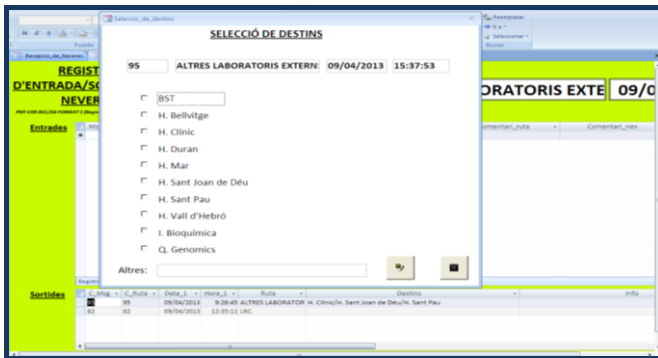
Selecció_de_destins

SELECCIÓ DE DESTINS

95 ALTRES LABORATORIS EXTERN: 09/04/2013 15:37:53

BST
H. Bellvitge
H. Clinic
H. Duran
H. Mar
H. Sant Joan de Déu
H. Sant Pau
H. Vall d'Hebró
I. Bioquimica
Q. Genomics

Altres:

Reemplazar
Ir a
Seleccionar
Buscar
Fuente
Recepcio_de_Nevera

REGIST
D'ENTRADA/SO
NEVER

Entrades

ORATORIS EXTE 09/0

Comentari_ruta
Comentari_nev

Sortides

Nleg
C_Ruta
Data_1
Hora_1
Ruta
Destins
Info

95 95 09/04/2013 9:26:45 ALTRES LABORATOR H. Clinic/H. Sant Joan de Déu/H. Sant Pau
82 82 09/04/2013 12:35:11 LRC